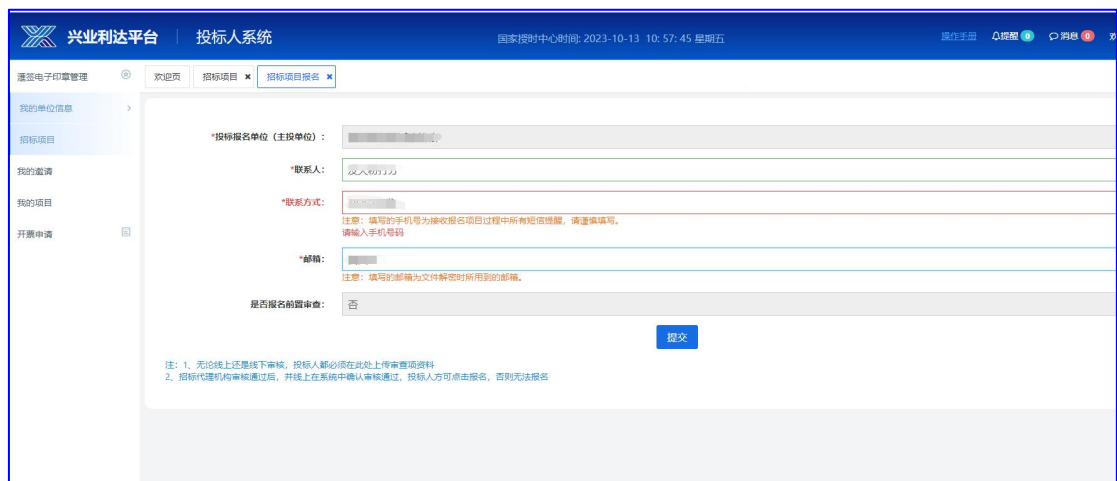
兴业利达平台 | 投标人系统

国家授时中心时间: 2023-10-13 10: 57: 45 星期五

操作手册 提醒 0 消息 0 欢

屡签电子印章管理

我的单位信息

招标项目

我的邀请

我的项目

开票申请

欢迎页 招标项目 × 招标项目报名 ×

*投标报名单位（主投单位）: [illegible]

*联系人: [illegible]

*联系方式: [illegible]

注意：填写的手机号为接收报名项目过程中所有短信提醒，请谨慎填写。
请输入手机号码

*邮箱: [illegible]

注意：填写的邮箱为文件解密时所用到的邮箱。

是否报名前置审查: 否

提交

注：1、无论线上还是线下审核，投标人都必须在此处上传审查项资料
2、招标代理机构审核通过后，并线上在系统中确认审核通过，投标人方可点击报名，否则无法报名